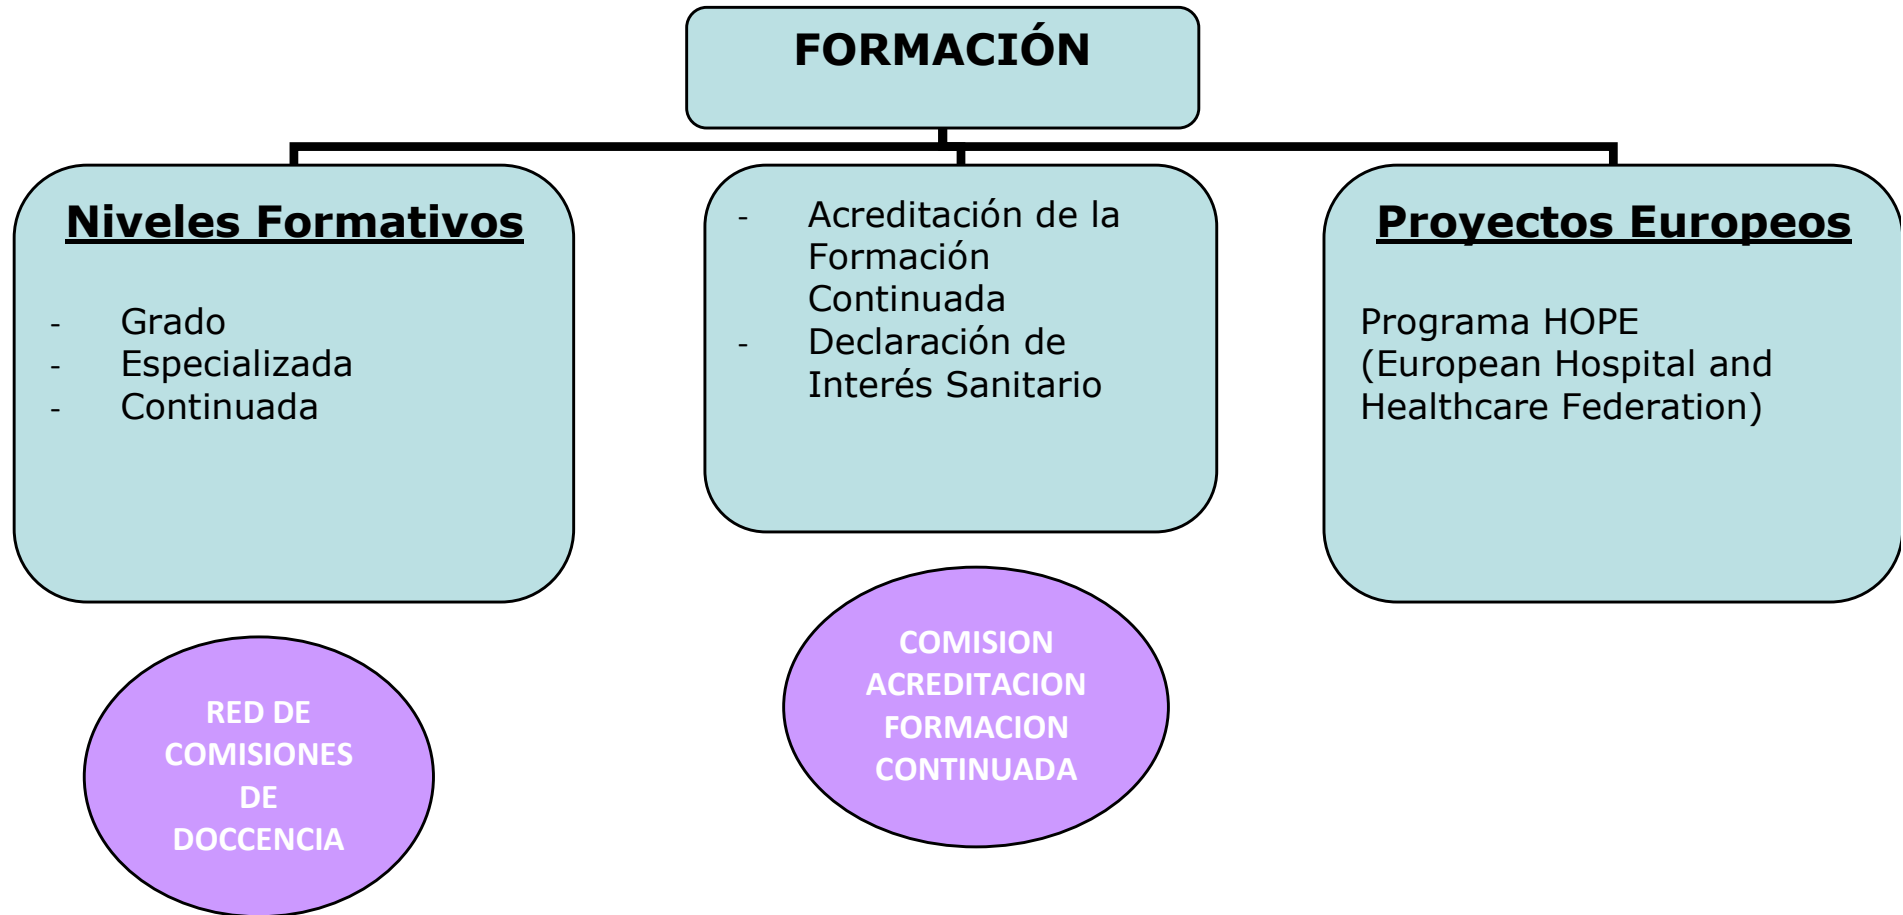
FORMACIÓN

Niveles Formativos

- Grado
- Especializada
- Continuada

- Acreditación de la Formación Continuada
- Declaración de Interés Sanitario

Proyectos Europeos

Programa HOPE (European Hospital and Healthcare Federation)

RED DE COMISIONES DE DOCCENCIA

COMISION ACREDITACION FORMACION CONTINUADA